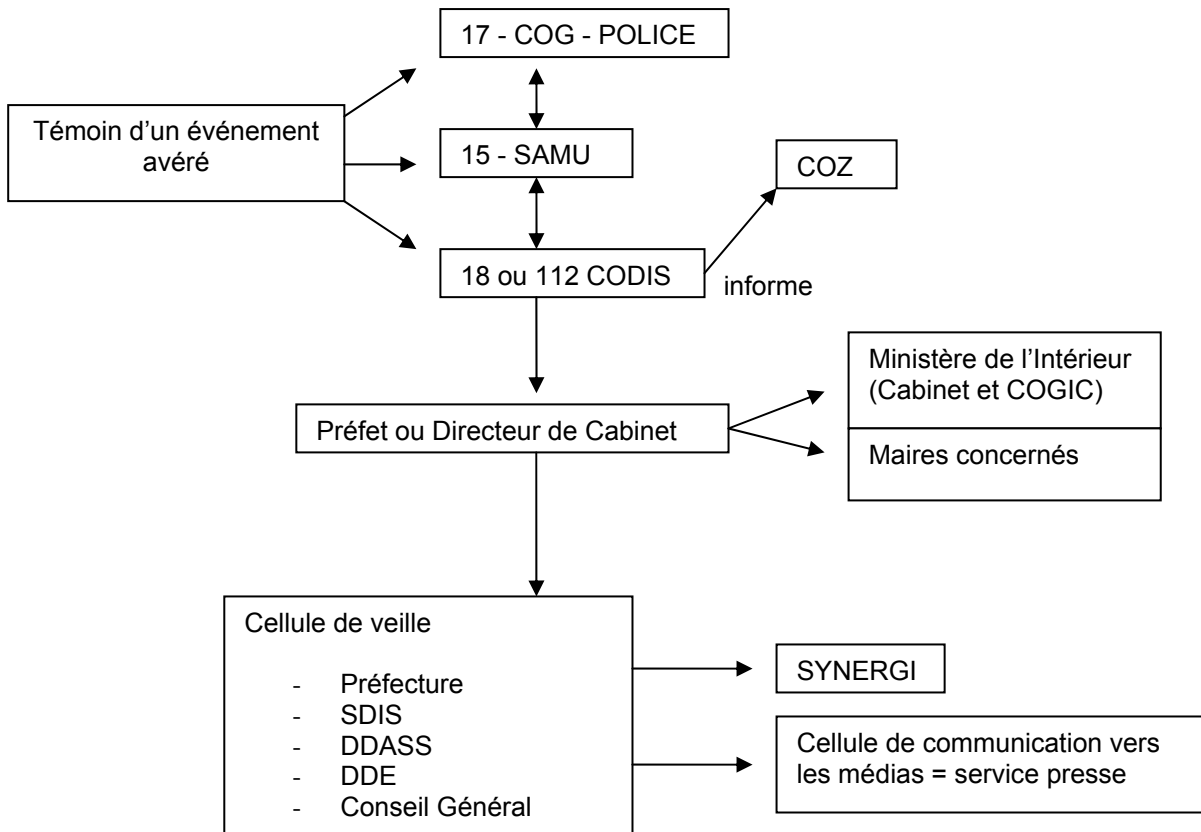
17 - COG - POLICE

Témoin d'un événement avéré

15 - SAMU

COZ

18 ou 112 CODIS

informe

Ministère de l'Intérieur (Cabinet et COGIC)

Préfet ou Directeur de Cabinet

Maires concernés

Cellule de veille

- Préfecture
- SDIS
- DDASS
- DDE
- Conseil Général

SYNERGI

Cellule de communication vers les médias = service presse